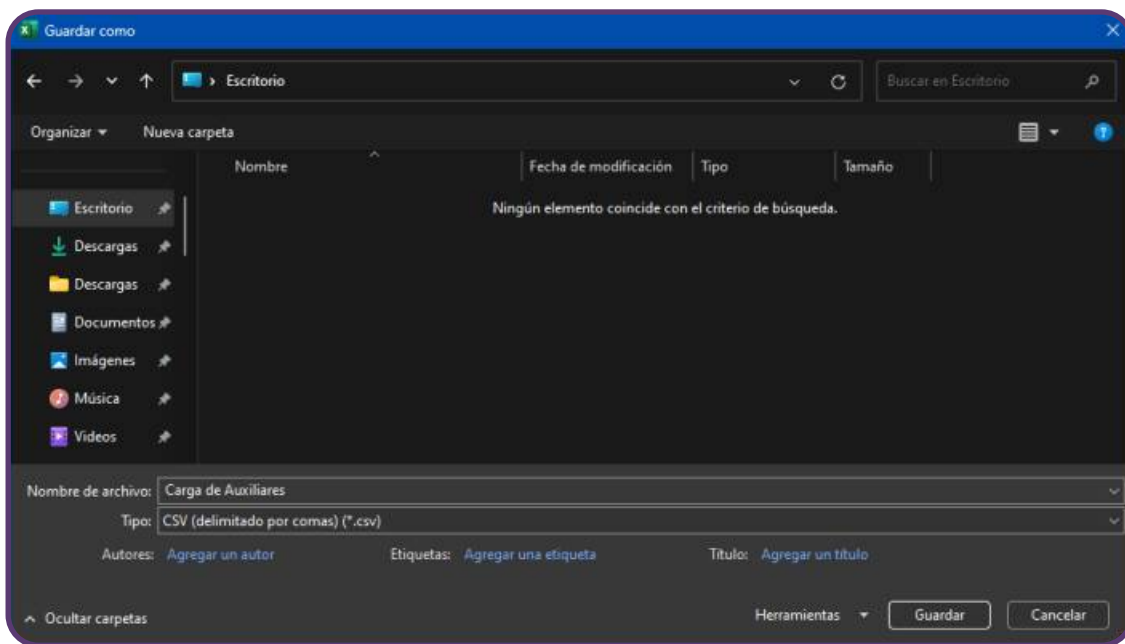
Guardar como

Escritorio

Buscar en Escritorio

Organizar ▾ Nueva carpeta

| Nombre | Fecha de modificación | Tipo | Tamaño |
|---|---|---|---|

Ningún elemento coincide con el criterio de búsqueda.

Escritorio
Descargas
Descargas
Documentos
Imágenes
Música
Videos

Nombre de archivo: Carga de Auxiliares
Tipo: CSV (delimitado por comas) (*.csv)
Autores: Agregar un autor
Etiquetas: Agregar una etiqueta
Título: Agregar un título

Ocultar carpetas

Herramientas ▾ Guardar Cancelar